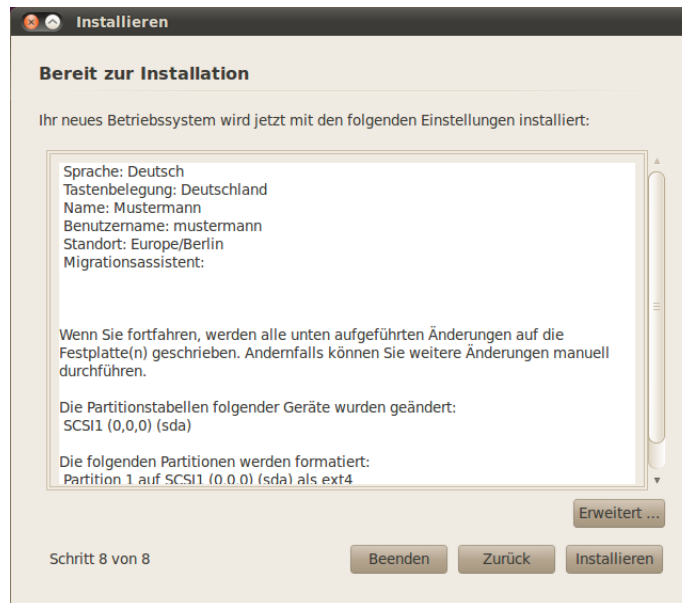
Installieren

Bereit zur Installation

Ihr neues Betriebssystem wird jetzt mit den folgenden Einstellungen installiert:

Sprache: Deutsch
Tastenbelegung: Deutschland
Name: Mustermann
Benutzername: mustermann
Standort: Europe/Berlin
Migrationsassistent:

Wenn Sie fortfahren, werden alle unten aufgeführten Änderungen auf die Festplatte(n) geschrieben. Andernfalls können Sie weitere Änderungen manuell durchführen.

Die Partitionstabellen folgender Geräte wurden geändert:
SCSI1 (0,0,0) (sda)

Die folgenden Partitionen werden formatiert:
Partition 1 auf SCSI1 (0,0,0) (sda) als ext4

Erweitert ...

Schritt 8 von 8

Beenden

Zurück

Installieren